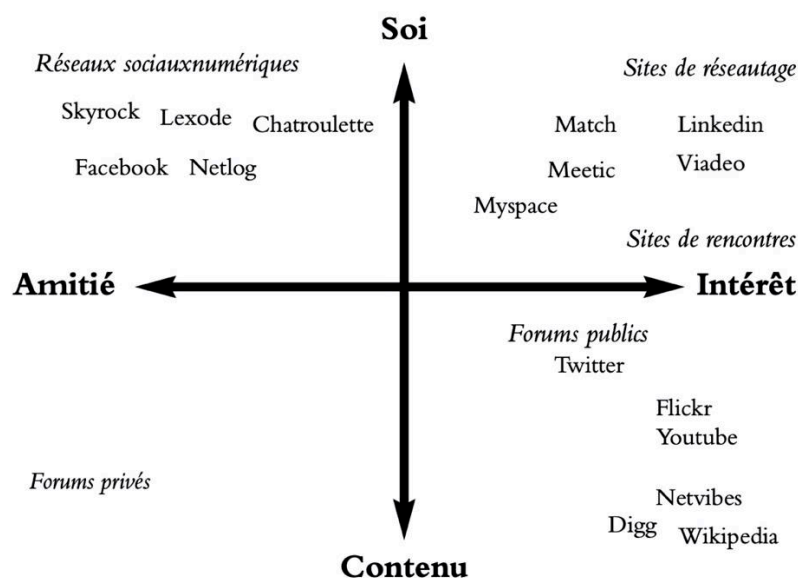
Soi

Réseaux sociauxnumériques

Skyrock Lexode Chatroulette

Facebook Netlog

Sites de réseautage

Match Linkedin

Meetic Viadeo

Myspace

Sites de rencontres

Amitié

Intérêt

Forums publics

Twitter

Flickr

Youtube

Forums privés

Netvibes

Digg Wikipedia

Contenu